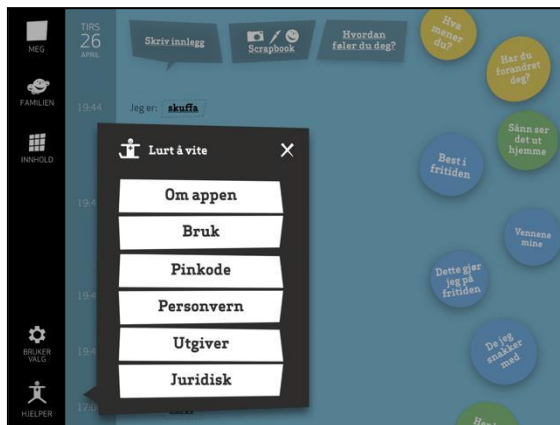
MEG

FAMILIEN

INNHOLD

BRUKER VALG

HJELPER

TIRS
26
APRIL

Skriv innlegg

Scrapbook

Hvordan føler du deg?

Hva mener du?

Har du forandret deg?

Sånn ser det ut hjemme

Best i fritiden

Vennene mine

Dette gjør jeg på fritiden

De jeg snakker med

Hei

19:44

Jeg er: skuffa

19:4

19:4

19:4

17:0

Lurt å vite

Om appen

Bruk

Pinkode

Personvern

Utgiver

Juridisk